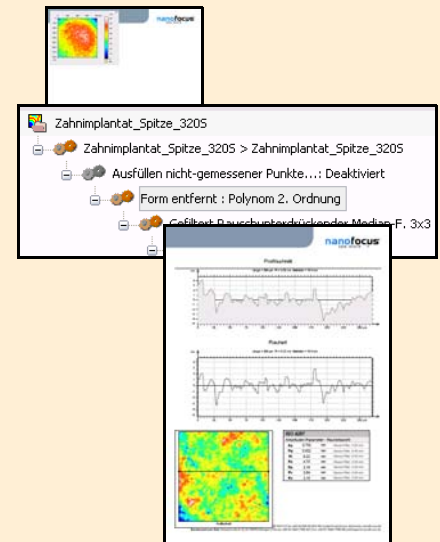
nanofocus

Zahnimplantat_Spitze_320S

Zahnimplantat_Spitze_320S > Zahnimplantat_Spitze_320S

Ausfüllen nicht-gemessener Punkte...: Deaktiviert

Form entfernt : Polynom 2. Ordnung

Gefiltert Rauschunterdrückender Median-F. 3x3

nanofocus

Profilschnitt

Rauheit

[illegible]